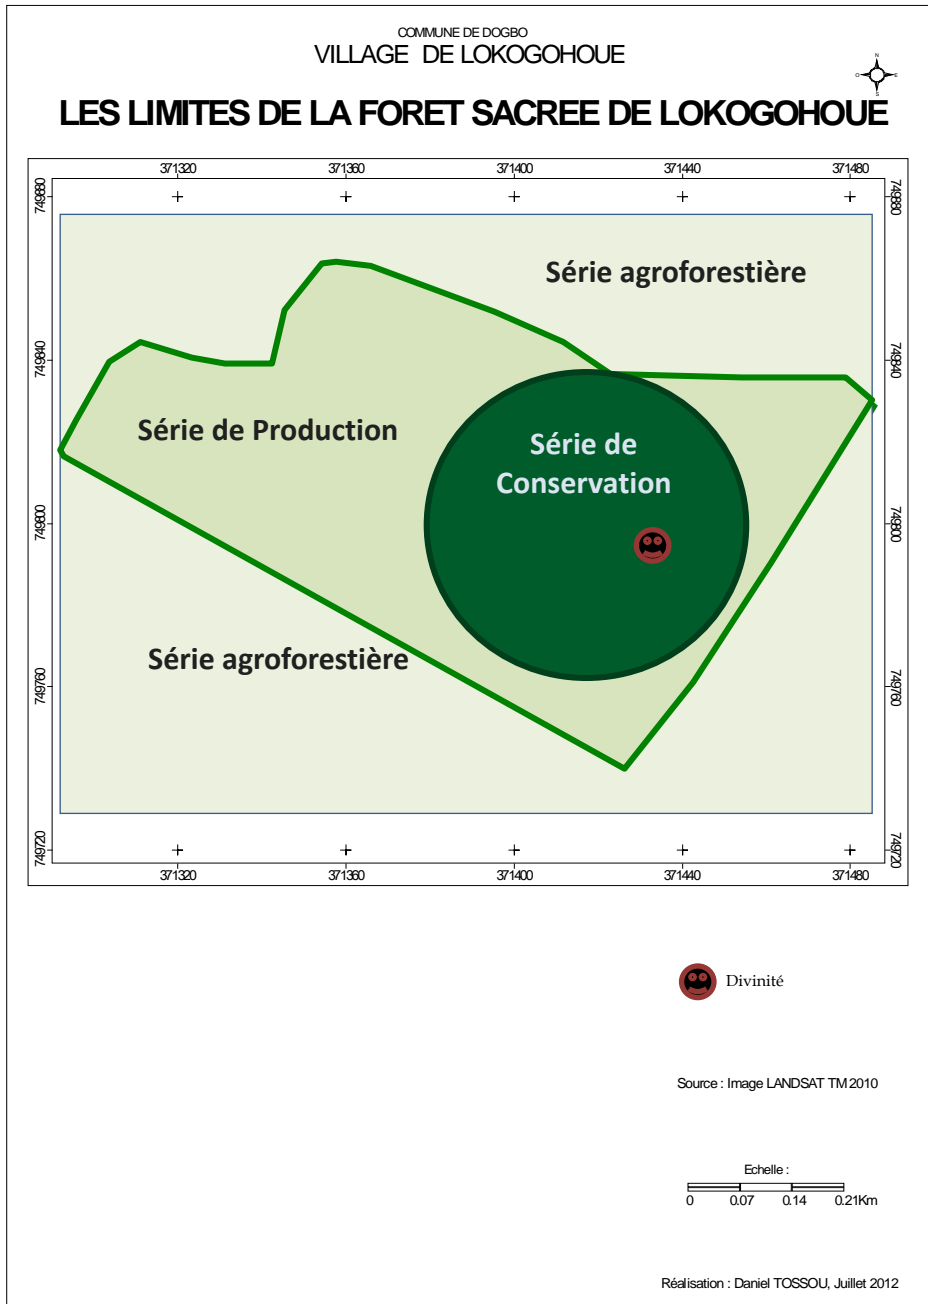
COMMUNE DE DOGBO
VILLAGE DE LOKOGOHOUE

N
O E
S

LES LIMITES DE LA FORET SACREE DE LOKOGOHOUE

371320 371360 371400 371440 371480

749880 749840 749800 749760 749720

Série agroforestière

Série de Production

Série de Conservation

Série agroforestière

371320 371360 371400 371440 371480

749880 749840 749800 749760 749720

Divinité

Source : Image LANDSAT TM 2010

Echelle :
0 0.07 0.14 0.21Km

Réalisation : Daniel TOSSOU, Juillet 2012